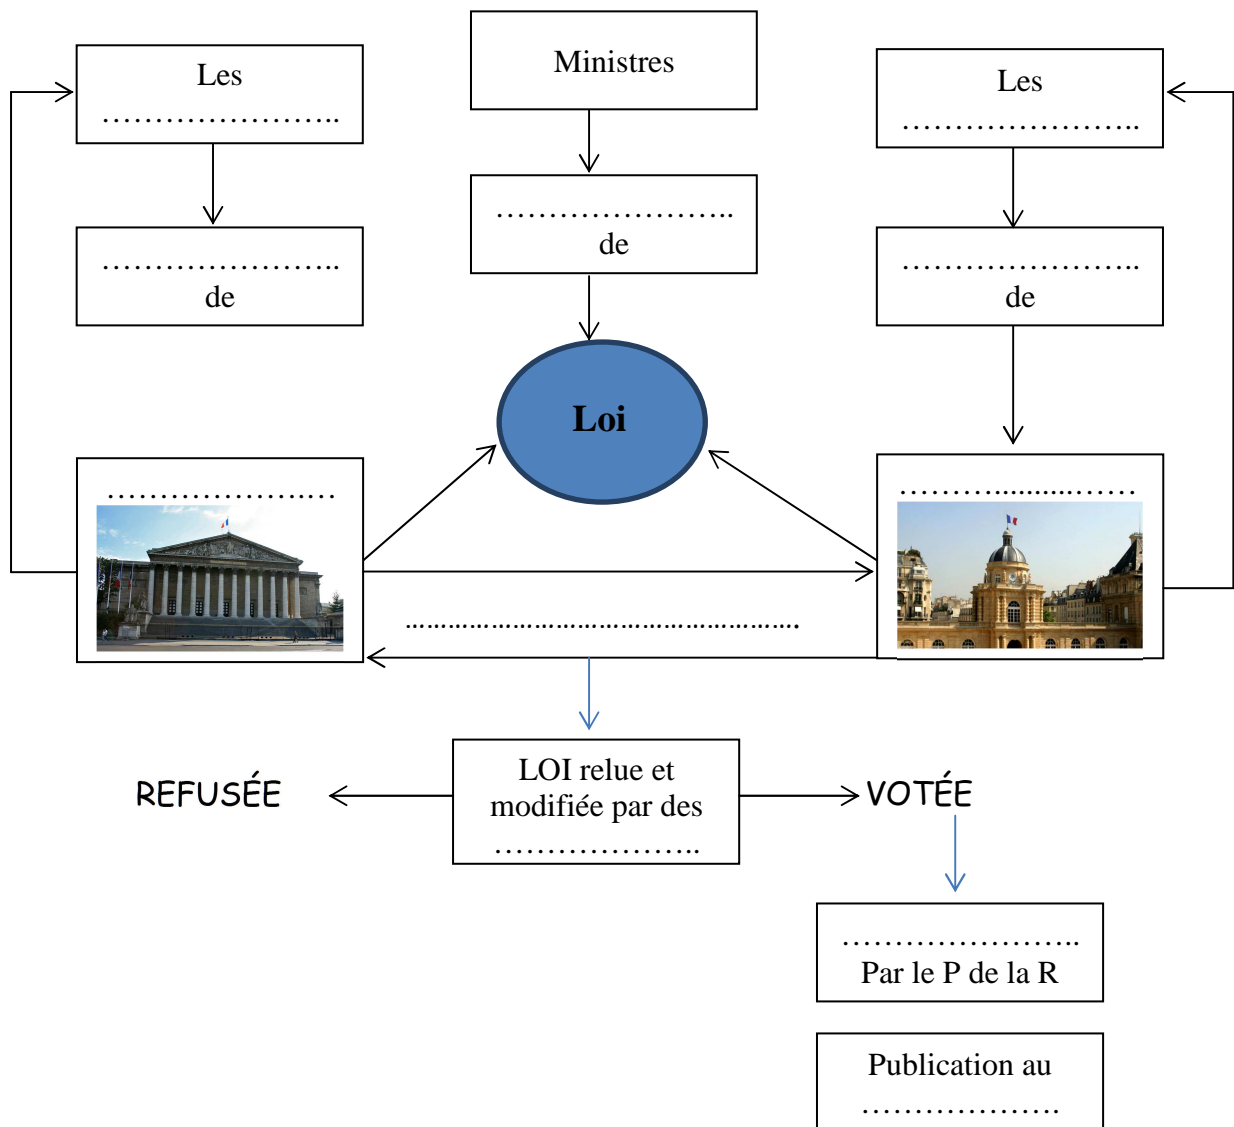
Les
……………………..

Ministres

Les
……………………..

……………………..
de

……………………..
de

……………………..
de

Loi

……………………

……………..….……

……………………………………………….

LOI relue et modifiée par des
………………..

REFUSÉE

VOTÉE

……………………..
Par le P de la R

Publication au
…………………